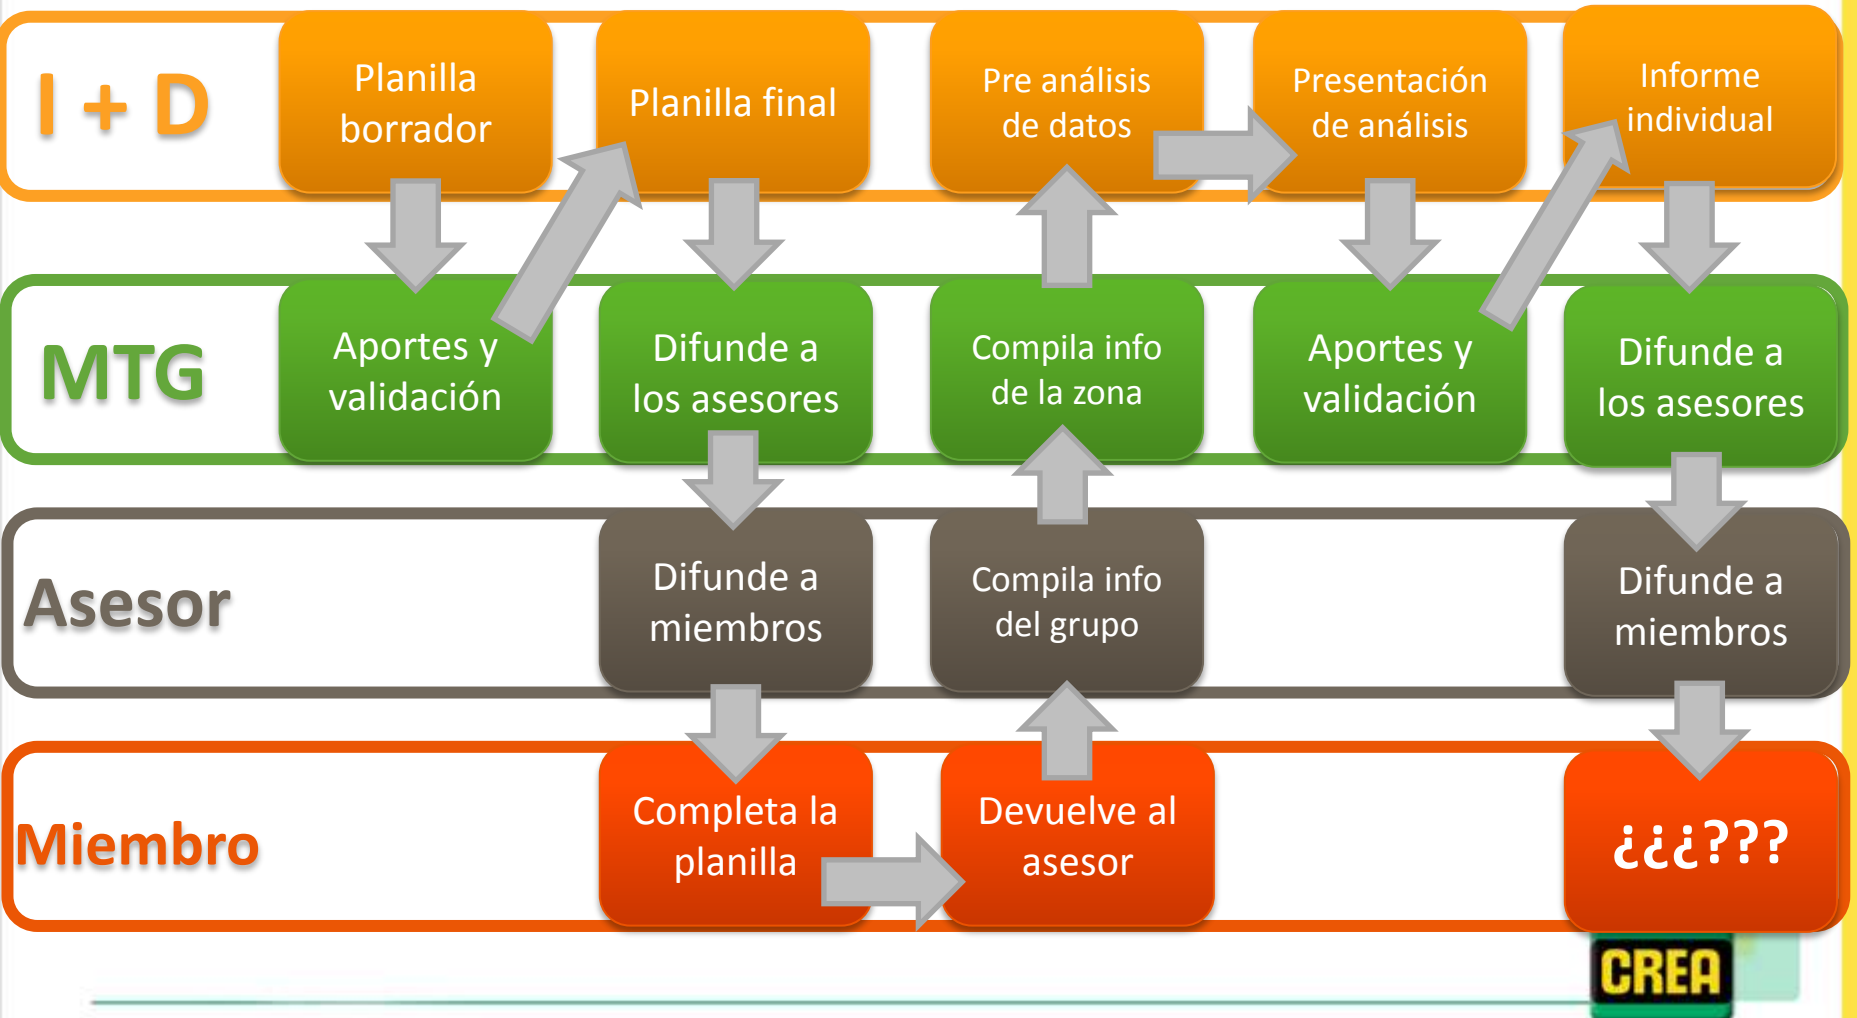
I + D

Planilla borrador

Planilla final

Pre análisis de datos

Presentación de análisis

Informe individual

MTG

Aportes y validación

Difunde a los asesores

Compila info de la zona

Aportes y validación

Difunde a los asesores

Asesor

Difunde a miembros

Compila info del grupo

Difunde a miembros

Miembro

Completa la planilla

Devuelve al asesor

¿¿¿???

CREA